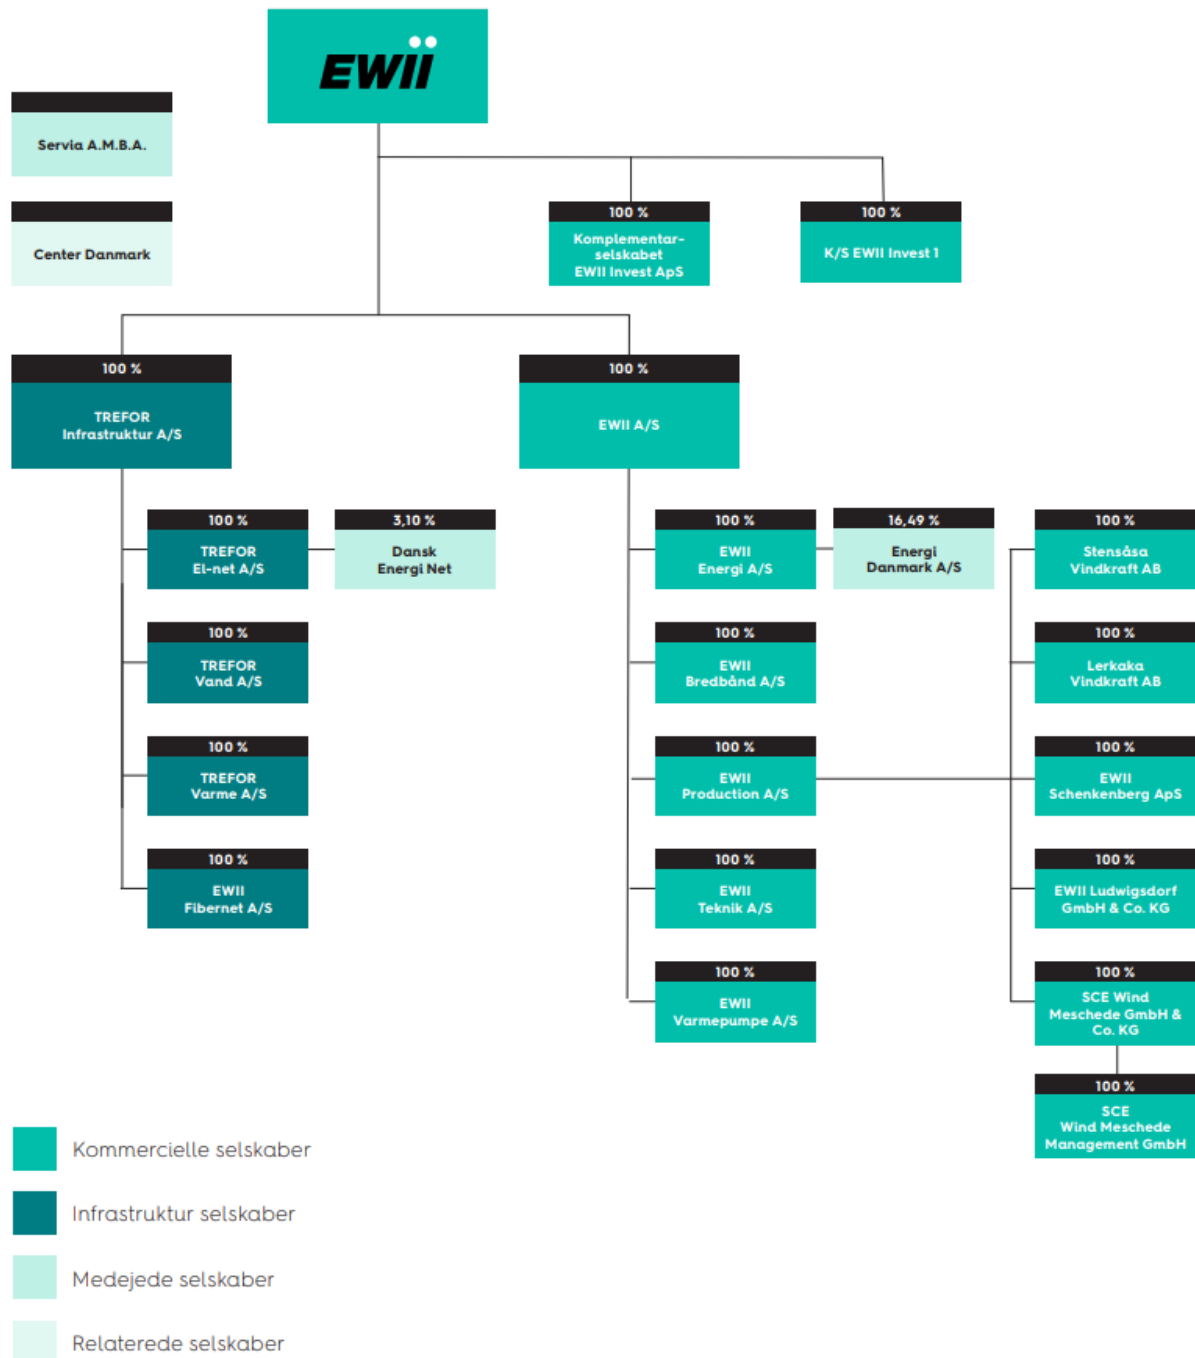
EWII

Servia A.M.B.A.

Center Danmark

100 %
Komplementarselskabet EWII Invest ApS

100 %
K/S EWII Invest 1

100 %
TREFOR Infrastruktur A/S

100 %
EWII A/S

100 %
TREFOR El-net A/S

3,10 %
Dansk Energi Net

100 %
TREFOR Vand A/S

100 %
TREFOR Varme A/S

100 %
EWII Fibernet A/S

100 %
EWII Energi A/S

16,49 %
Energi Danmark A/S

100 %
EWII Bredbånd A/S

100 %
EWII Production A/S

100 %
EWII Teknik A/S

100 %
EWII Varmepumpe A/S

100 %
Stensåsa Vindkraft AB

100 %
Lerkaka Vindkraft AB

100 %
EWII Schenkenberg ApS

100 %
EWII Ludwigsdorf GmbH & Co. KG

100 %
SCE Wind Meschede GmbH & Co. KG

100 %
SCE Wind Meschede Management GmbH

Kommercielle selskaber

Infrastruktur selskaber

Medejede selskaber

Relaterede selskaber